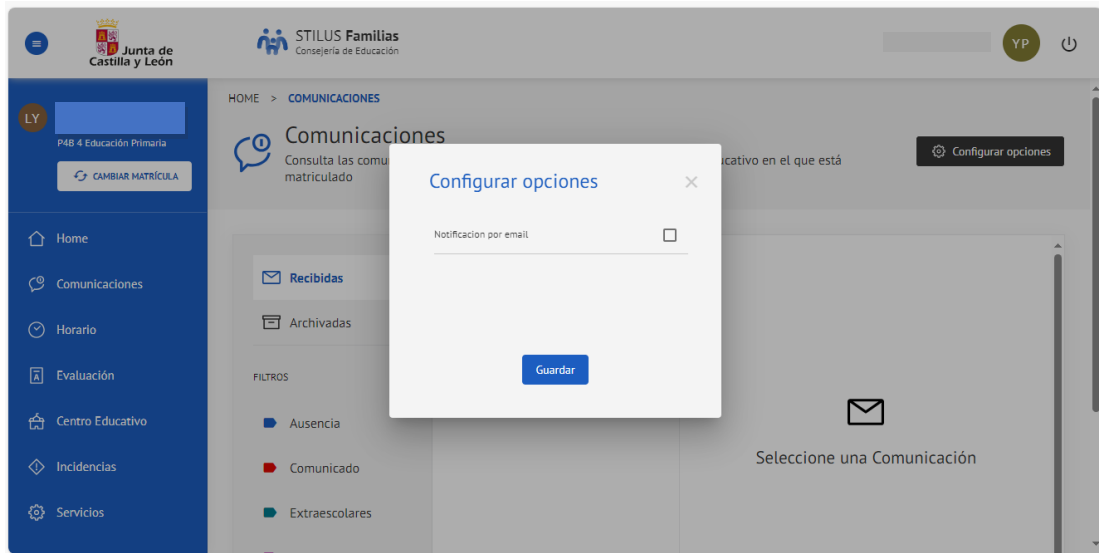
Junta de Castilla y León

STILUS Familias
Consejería de Educación

YP

LY
P4B 4 Educación Primaria
CAMBIAR MATRÍCULA

Home
Comunicaciones
Horario
Evaluación
Centro Educativo
Incidencias
Servicios

HOME > COMUNICACIONES

Comunicaciones
Consulta las comu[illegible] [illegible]cativo en el que está matriculado

Configurar opciones

Recibidas
Archivadas

FILTROS
Ausencia
Comunicado
Extraescolares

Seleccione una Comunicación

Configurar opciones
×
Notificacion por email
Guardar